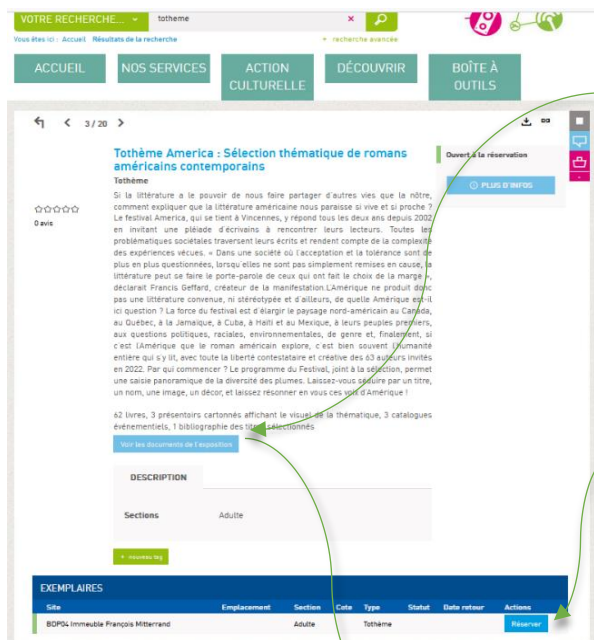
VOTRE RECHERCHE... tothème

Vous êtes ici : Accueil Résultats de la recherche

+ recherche avancée

ACCUEIL

NOS SERVICES

ACTION CULTURELLE

DÉCOUVRIR

BOÎTE À OUTILS

3 / 20

Tothème America : Sélection thématique de romans américains contemporains

Tothème

0 avis

Si la littérature a le pouvoir de nous faire partager d'autres vies que la nôtre, comment expliquer que la littérature américaine nous paraisse si vive et si proche ? Le festival America, qui se tient à Vincennes, y répond tous les deux ans depuis 2002 en invitant une pléiade d'écrivains à rencontrer leurs lecteurs. Toutes les problématiques sociétales traversent leurs écrits et rendent compte de la complexité des expériences vécues. « Dans une société où l'acceptation et la tolérance sont de plus en plus questionnées, lorsqu'elles ne sont pas simplement remises en cause, la littérature peut se faire le porte-parole de ceux qui ont fait le choix de la marge », déclarait Francis Geffard, créateur de la manifestation. L'Amérique ne produit donc pas une littérature convenue, ni stéréotypée et d'ailleurs, de quelle Amérique est-il ici question ? La force du festival est d'élargir le paysage nord-américain au Canada, au Québec, à la Jamaïque, à Cuba, à Haïti et au Mexique, à leurs peuples premiers, aux questions politiques, raciales, environnementales, de genre et, finalement, si c'est l'Amérique que le roman américain explore, c'est bien souvent l'humanité entière qui s'y lit, avec toute la liberté contestataire et créative des 63 auteurs invités en 2022. Par qui commencer ? Le programme du Festival, joint à la sélection, permet une saisie panoramique de la diversité des plumes. Laissez-vous séduire par un titre, un nom, une image, un décor, et laissez résonner en vous ces voix d'Amérique !

62 livres, 3 présentoirs cartonnés affichant le visuel de la thématique, 3 catalogues événementiels, 1 bibliographie des titres sélectionnés

Voir les documents de l'exposition

Ouvert à la réservation

PLUS D'INFOS

DESCRIPTION

Sections Adulte

+ nouveau tag

EXEMPLAIRES

| Site | Emplacement | Section | Cote | Type | Statut | Date retour | Actions |
|---|---|---|---|---|---|---|---|
| BDP04 Immeuble François Mitterrand | | Adulte | | Tothème | | | Réserver |